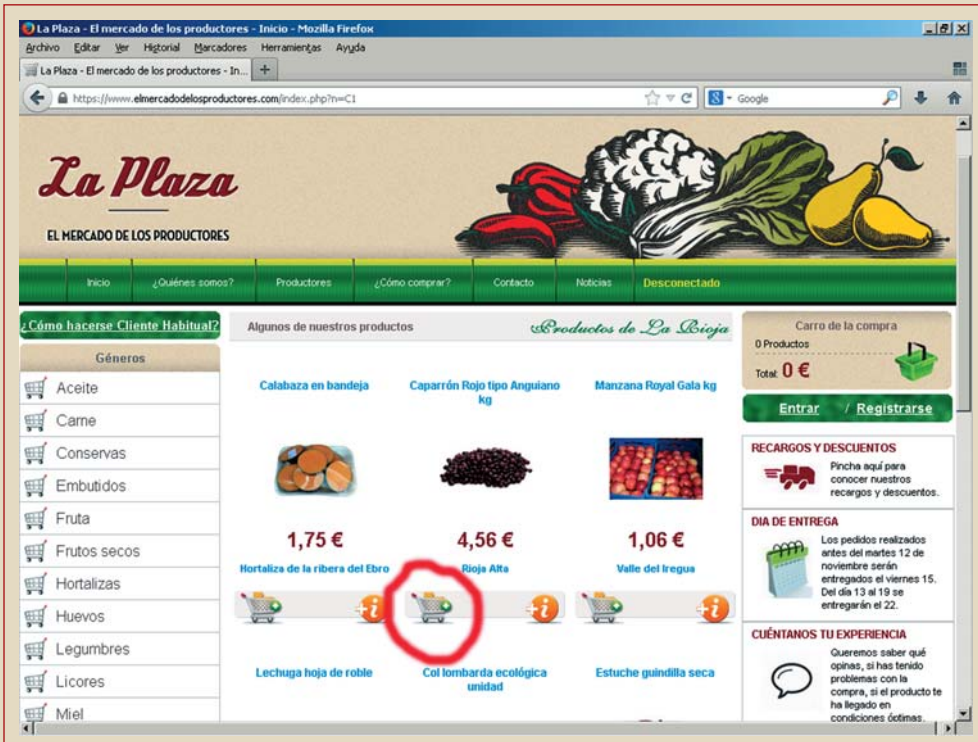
La Plaza - El mercado de los productores - Inicio - Mozilla Firefox

Archivo Editar Ver Historial Marcadores Herramientas Ayuda

La Plaza - El mercado de los productores - In... +

https://www.elmercadodelosproductores.com/index.php?n=C1

Google

La Plaza

EL MERCADO DE LOS PRODUCTORES

Inicio ¿Quiénes somos? Productores ¿Cómo comprar? Contacto Noticias Desconectado

¿Cómo hacerse Cliente Habitual?

Géneros

Aceite
Carne
Conservas
Embutidos
Fruta
Frutos secos
Hortalizas
Huevos
Legumbres
Licores
Miel

Algunos de nuestros productos

Productos de La Rioja

Calabaza en bandeja
1,75 €
Hortaliza de la ribera del Ebro

Caparrón Rojo tipo Anguiano kg
4,56 €
Rioja Alta

Manzana Royal Gala kg
1,06 €
Valle del Iregua

Lechuga hoja de roble

Col lombarda ecológica unidad

Estuche guindilla seca

Carro de la compra
0 Productos
Total: 0 €

Entrar / Registrarse

RECARGOS Y DESCUENTOS
Pincha aquí para conocer nuestros recargos y descuentos.

DIA DE ENTREGA
Los pedidos realizados antes del martes 12 de noviembre serán entregados el viernes 15. Del día 13 al 19 se entregarán el 22.

CUÉNTANOS TU EXPERIENCIA
Queremos saber qué opinas, si has tenido problemas con la compra, si el producto te ha llegado en condiciones óptimas.